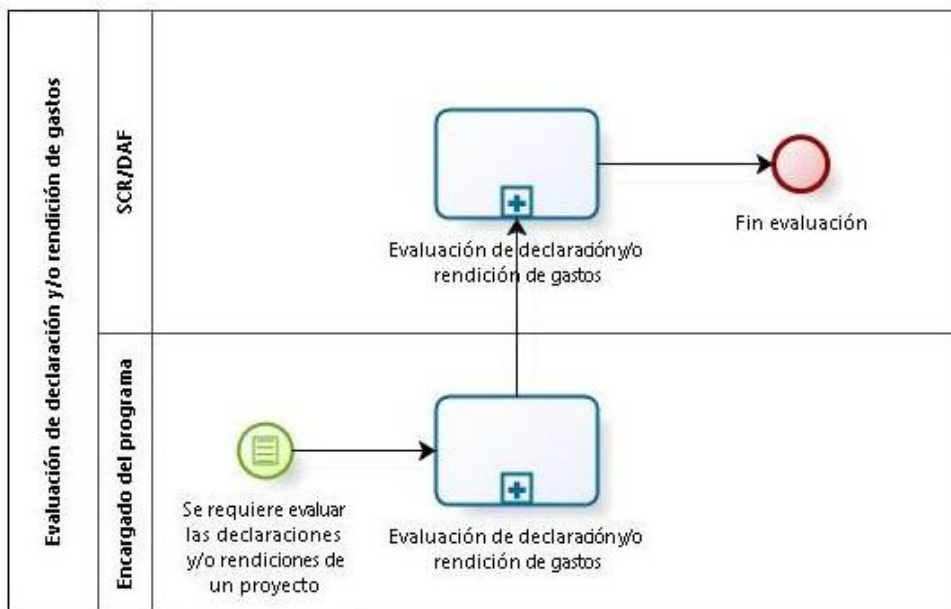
Evaluación de declaración y/o rendición de gastos

SCR/DAF

Evaluación de declaracióny/o rendición de gastos

Fin evaluación

Encargado del programa

Se requiere evaluar las declaraciones y/o rendiciones de un proyecto

Evaluación de declaracióny/o rendición de gastos